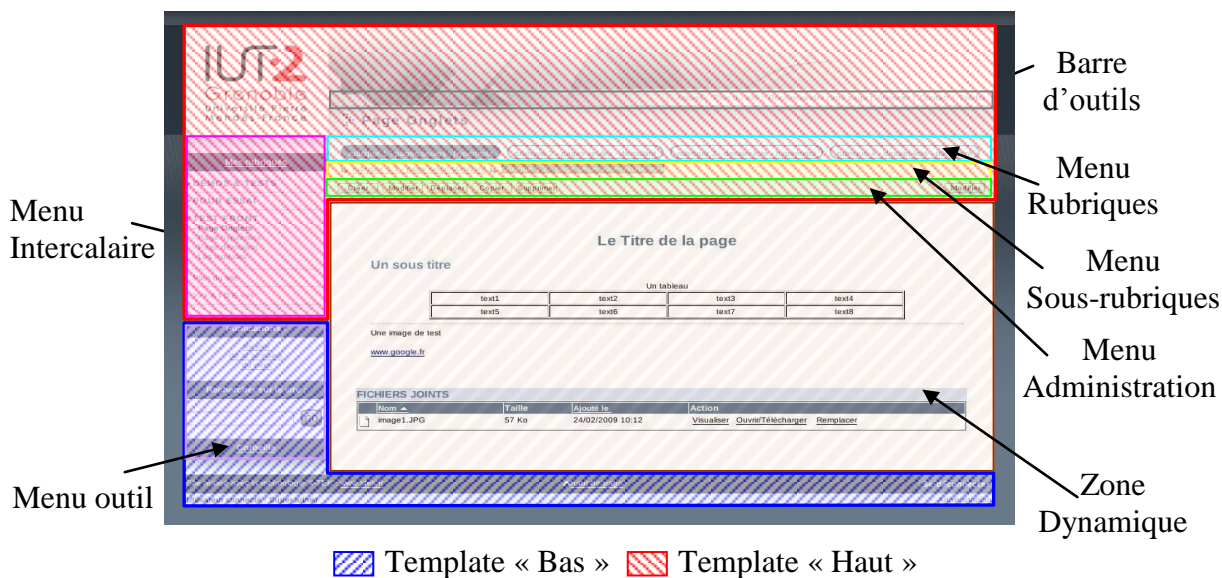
IUT2
Grenoble
Université Pierre Mendès-France

:: Page Onglets

Mes rubriques
DEMOS & TESTS
VOUS ESSAI
TEST FRONT
Page Onglets

Créer Modifier Déplacer Copier Supprimer Modifier

Le Titre de la page

Un sous titre

Un tableau

| text1 | text2 | text3 | text4 |
|---|---|---|---|
| text5 | text6 | text7 | text8 |

Une image de test

www.google.fr

FICHIERS JOINTS

| Nom ▲ | Taille | Ajouté le | Action |
|---|---|---|---|
| image1.JPG | 57 Ko | 24/02/2009 10:12 | Visualiser Ouvrir/Télécharger Remplacer |

GO

Barre d'outils

Menu Rubriques

Menu Sous-rubriques

Menu Administration

Zone Dynamique

Menu Intercalaire

Menu outil

Template « Bas » Template « Haut »